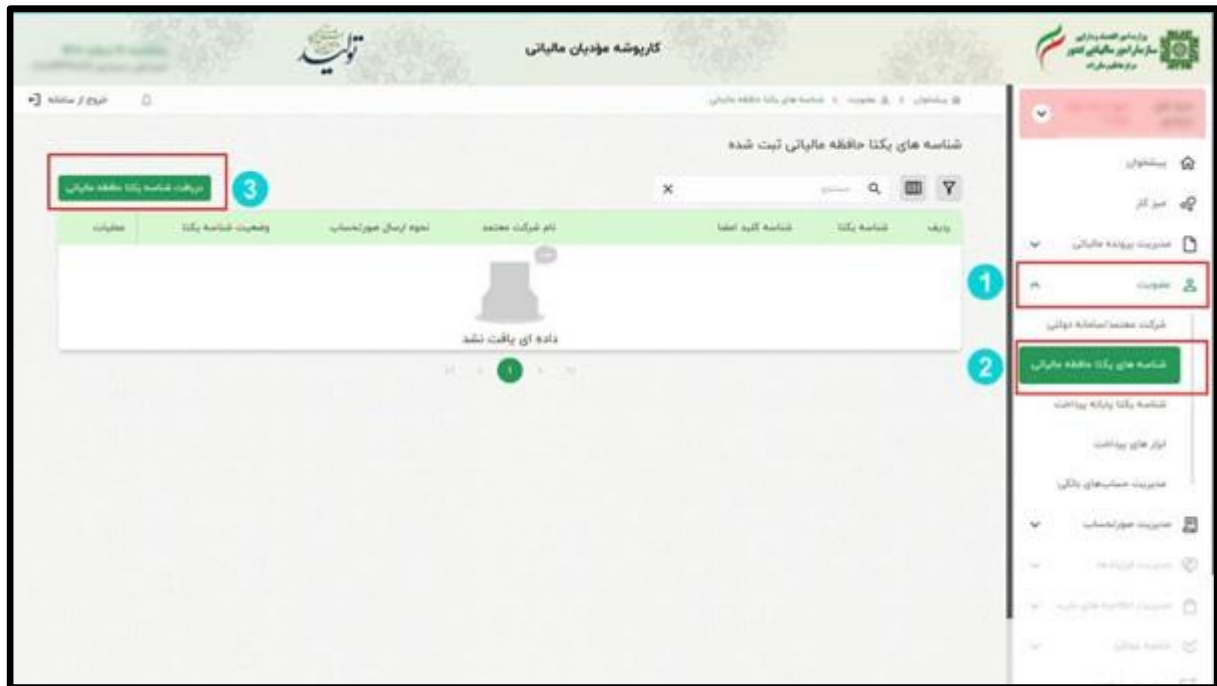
کارپوشه مؤدیان مالیاتی

تولید

وزارت امور اقتصادی و دارایی
سازمان امور مالیاتی کشور

خروج از سامانه

پیشخوان > عضویت > شناسه های یکتا حافظه مالیاتی

شناسه های یکتا حافظه مالیاتی ثبت شده

دریافت شناسه یکتا حافظه مالیاتی

3

جستجو

| ردیف | شناسه یکتا | شناسه کلید امضا | نام شرکت معتمد | نحوه ارسال صورتحساب | وضعیت شناسه یکتا | عملیات |
|---|---|---|---|---|---|---|

داده ای یافت نشد

1

پیشخوان
میز کار
مدیریت پرونده مالیاتی
عضویت
1
شرکت معتمد/سامانه دولتی
شناسه های یکتا حافظه مالیاتی
2
شناسه یکتا پایانه پرداخت
ابزار های پرداخت
مدیریت حساب‌های بانکی
مدیریت صورتحساب
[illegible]
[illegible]
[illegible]